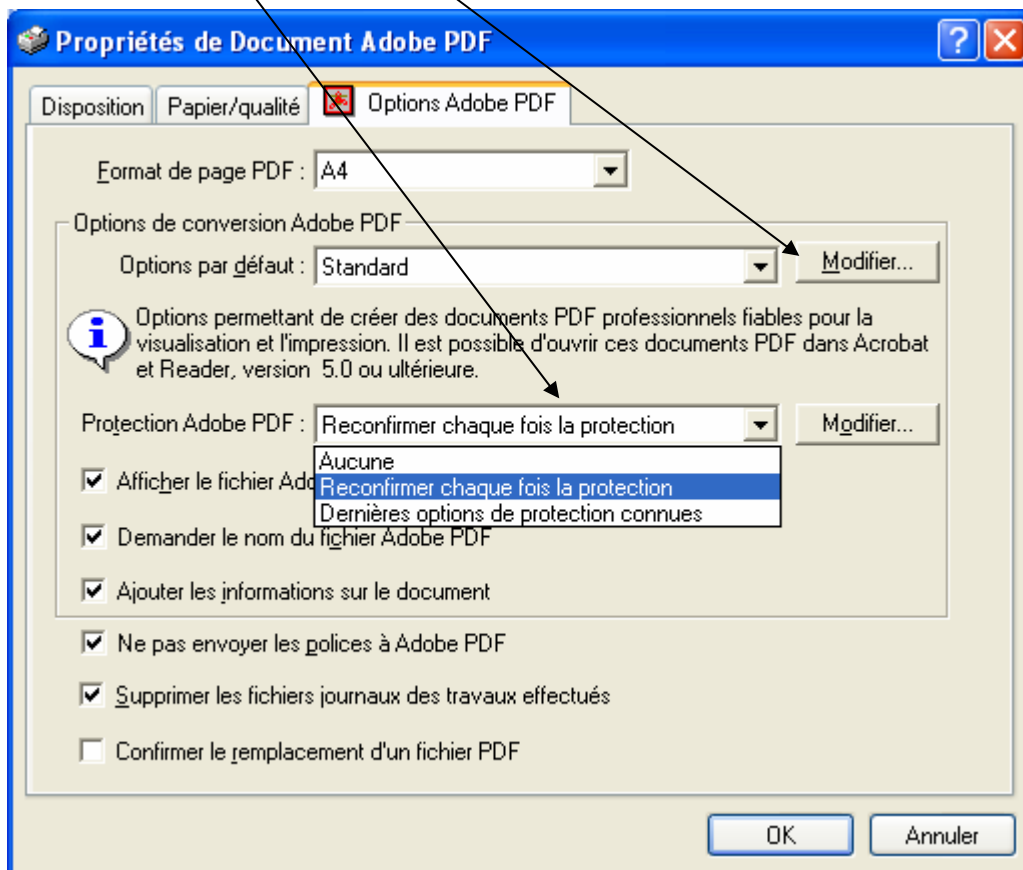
Propriétés de Document Adobe PDF

Disposition | Papier/qualité | Options Adobe PDF

Format de page PDF : A4

Options de conversion Adobe PDF

Options par défaut : Standard

Modifier...

Options permettant de créer des documents PDF professionnels fiables pour la visualisation et l'impression. Il est possible d'ouvrir ces documents PDF dans Acrobat et Reader, version 5.0 ou ultérieure.

Protection Adobe PDF : Reconfirmer chaque fois la protection

Modifier...

Aucune
Reconfirmer chaque fois la protection
Dernières options de protection connues

Afficher le fichier Ado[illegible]

Demander le nom du fichier Adobe PDF

Ajouter les informations sur le document

Ne pas envoyer les polices à Adobe PDF

Supprimer les fichiers journaux des travaux effectués

Confirmer le remplacement d'un fichier PDF

OK

Annuler